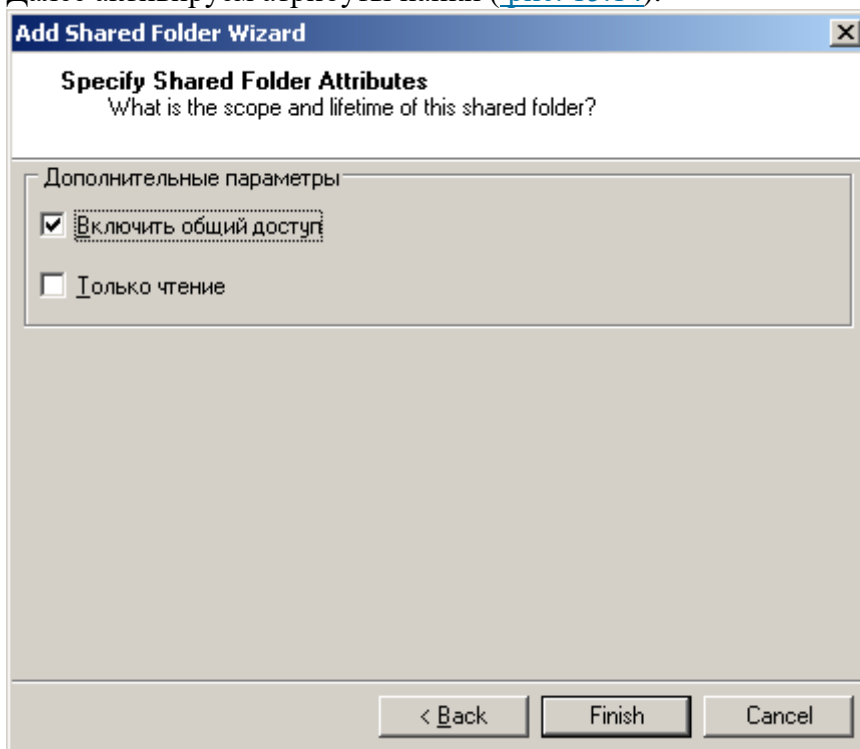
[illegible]

Add Shared Folder Wizard

Specify Shared Folder Attributes
What is the scope and lifetime of this shared folder?

Дополнительные параметры

Включить общий доступ

Только чтение

< Back

Finish

Cancel